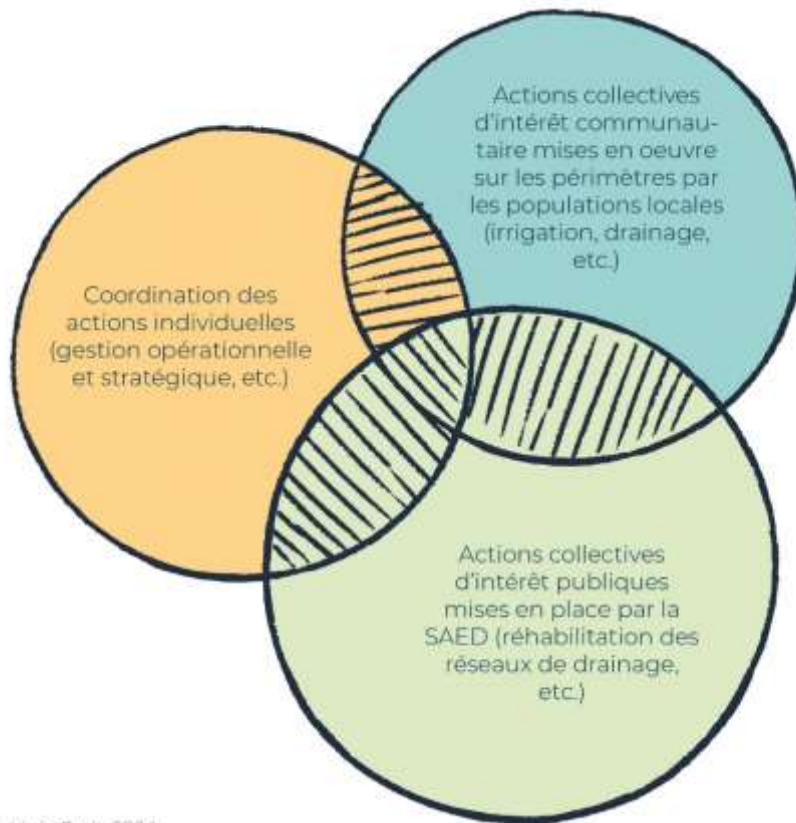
Actions collectives d'intérêt communautaire mises en oeuvre sur les périmètres par les populations locales (irrigation, drainage, etc.)

Coordination des actions individuelles (gestion opérationnelle et stratégique, etc.)

Actions collectives d'intérêt publiques mises en place par la SAED (réhabilitation des réseaux de drainage, etc.)

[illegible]